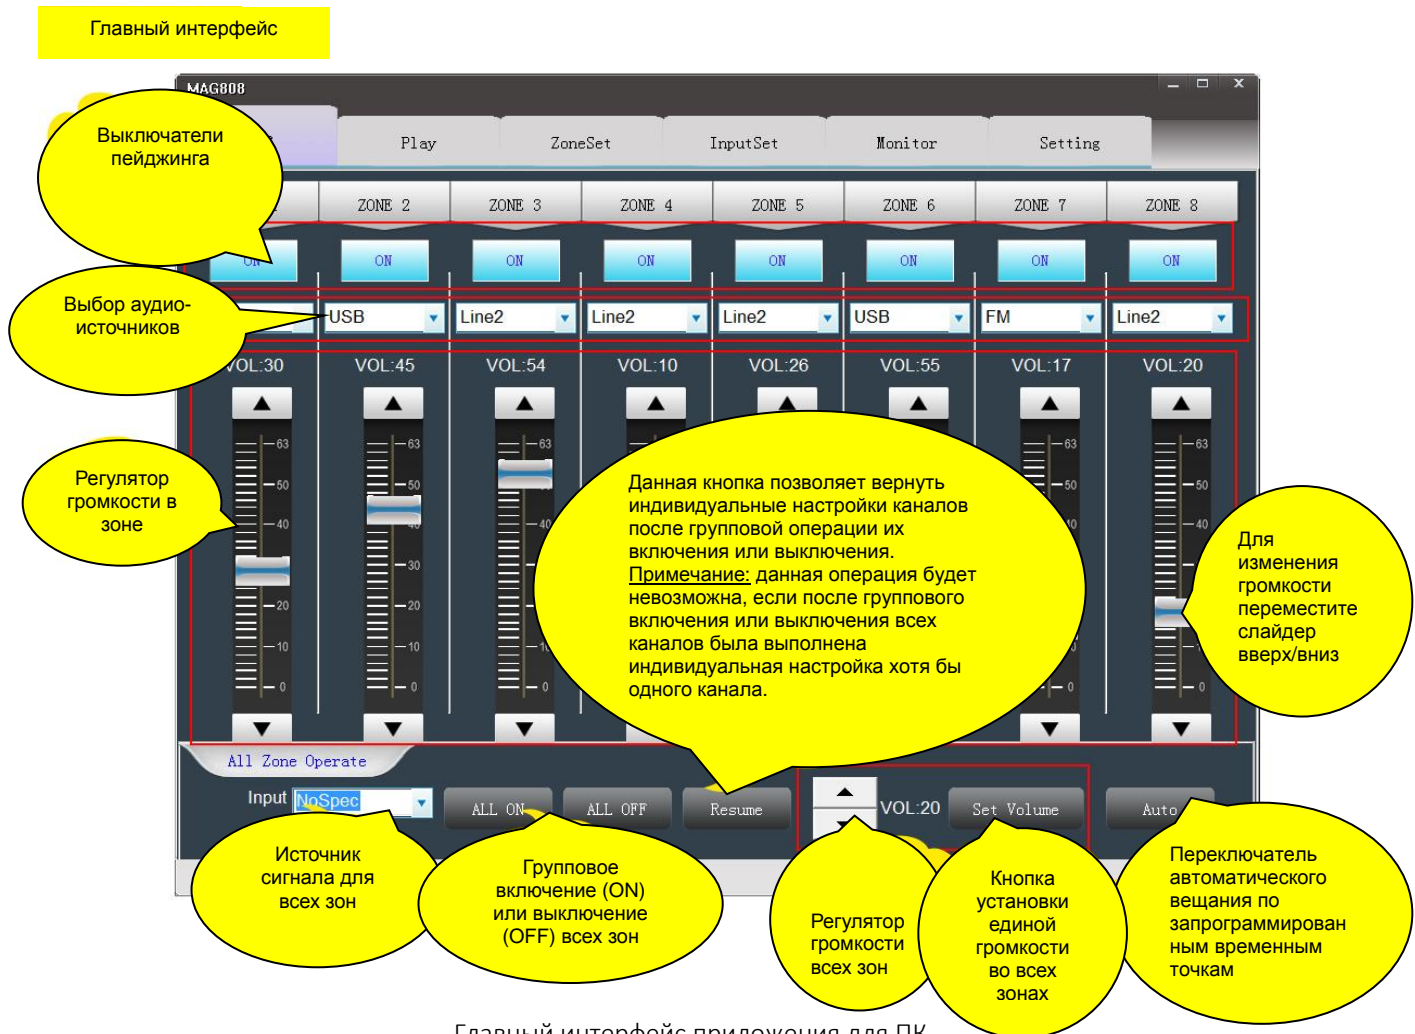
Главный интерфейс

MAG808

Выключатели пейджинга

Play

ZoneSet

InputSet

Monitor

Setting

ZONE 2

ZONE 3

ZONE 4

ZONE 5

ZONE 6

ZONE 7

ZONE 8

ON ON ON ON ON ON ON ON

Выбор аудио-источников

USB Line2 Line2 Line2 USB FM Line2

VOL:30 VOL:45 VOL:54 VOL:10 VOL:26 VOL:55 VOL:17 VOL:20

Регулятор громкости в зоне

Данная кнопка позволяет вернуть индивидуальные настройки каналов после групповой операции их включения или выключения.
Примечание: данная операция будет невозможна, если после группового включения или выключения всех каналов была выполнена индивидуальная настройка хотя бы одного канала.

Для изменения громкости переместите слайдер вверх/вниз

63 50 40 30 20 10 0

All Zone Operate

Input NoSpec

ALL ON

ALL OFF

Resume

VOL:20

Set Volume

Auto

Источник сигнала для всех зон

Групповое включение (ON) или выключение (OFF) всех зон

Регулятор громкости всех зон

Кнопка установки единой громкости во всех зонах

Переключатель автоматического вещания по запрограммированным временным точкам

Главный интерфейс приложения для ПК